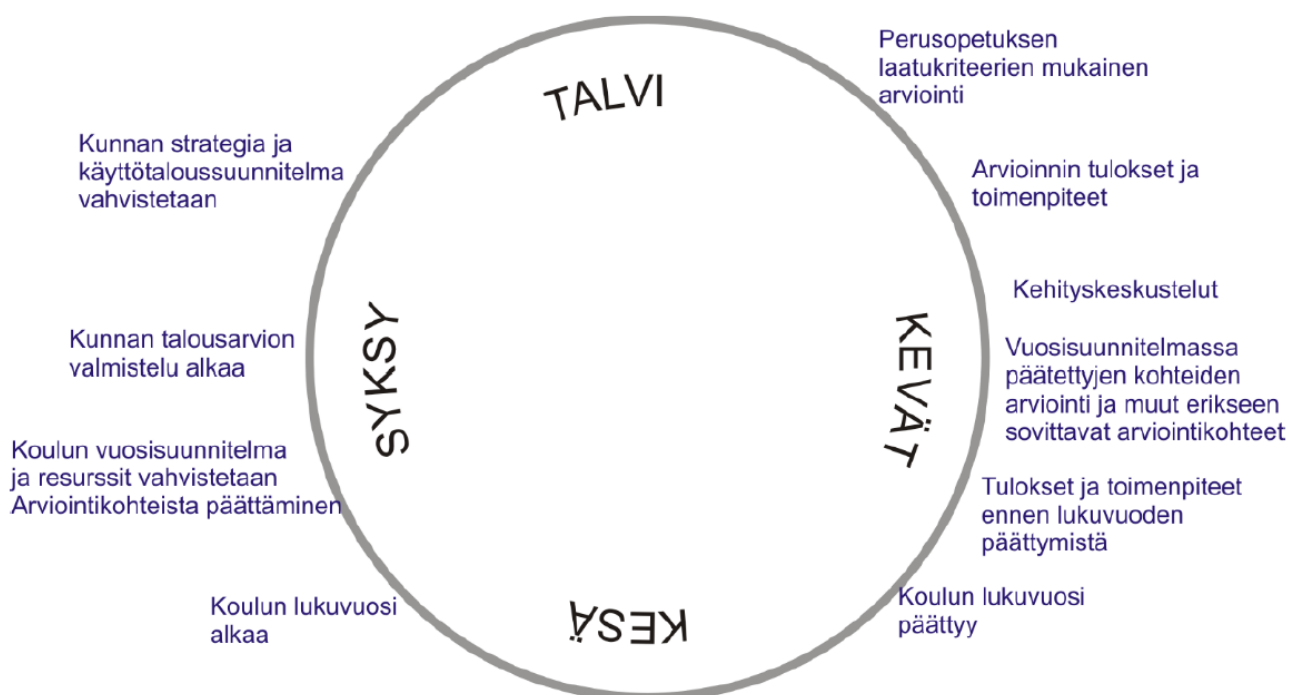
TALVI

Perusopetuksen laatukriteerien mukainen arviointi

Arvioinnin tulokset ja toimenpiteet

Kehityskeskustelut

KEVÄT

Vuosisuunnitelmassa päätettyjen kohteiden arviointi ja muut erikseen sovittavat arviointikohteet

Tulokset ja toimenpiteet ennen lukuvuoden päättymistä

Koulun lukuvuosi päättyy

KESÄ

Koulun lukuvuosi alkaa

SYKSY

Koulun vuosisuunnitelma ja resurssit vahvistetaan Arviointikohteista päättäminen

Kunnan talousarvion valmistelu alkaa

Kunnan strategia ja käyttötaloussuunnitelma vahvistetaan